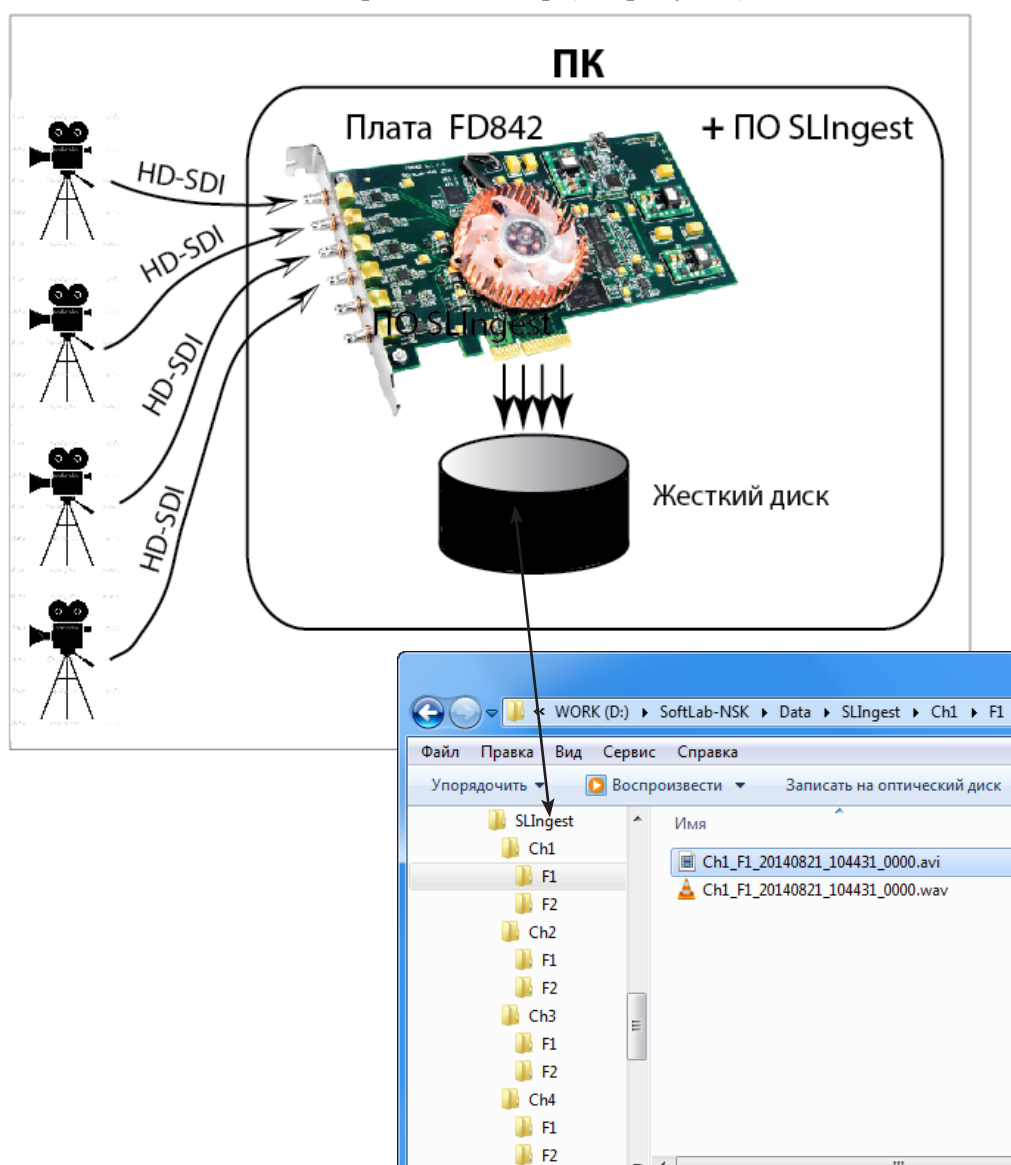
ПК

Плата FD842

+ ПО SLIngest

HD-SDI

HD-SDI

HD-SDI

HD-SDI

ПО SLIngest

Жесткий диск

« WORK (D:) ▸ SoftLab-NSK ▸ Data ▸ SLIngest ▸ Ch1 ▸ F1

Файл Правка Вид Сервис Справка

Упорядочить ▾ Воспроизвести ▾ Записать на оптический диск

SLIngest
Ch1
F1
F2
Ch2
F1
F2
Ch3
F1
F2
Ch4
F1
F2

Имя

Ch1_F1_20140821_104431_0000.avi
Ch1_F1_20140821_104431_0000.wav